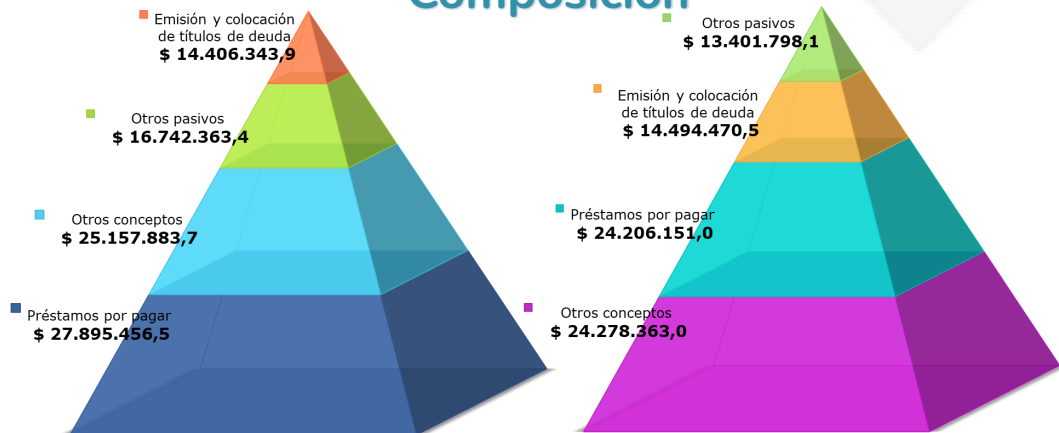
Composición

Emisión y colocación de títulos de deuda
$ 14.406.343,9

Otros pasivos
$ 16.742.363,4

Otros conceptos
$ 25.157.883,7

Préstamos por pagar
$ 27.895.456,5

Otros pasivos
$ 13.401.798,1

Emisión y colocación de títulos de deuda
$ 14.494.470,5

Préstamos por pagar
$ 24.206.151,0

Otros conceptos
$ 24.278.363,0